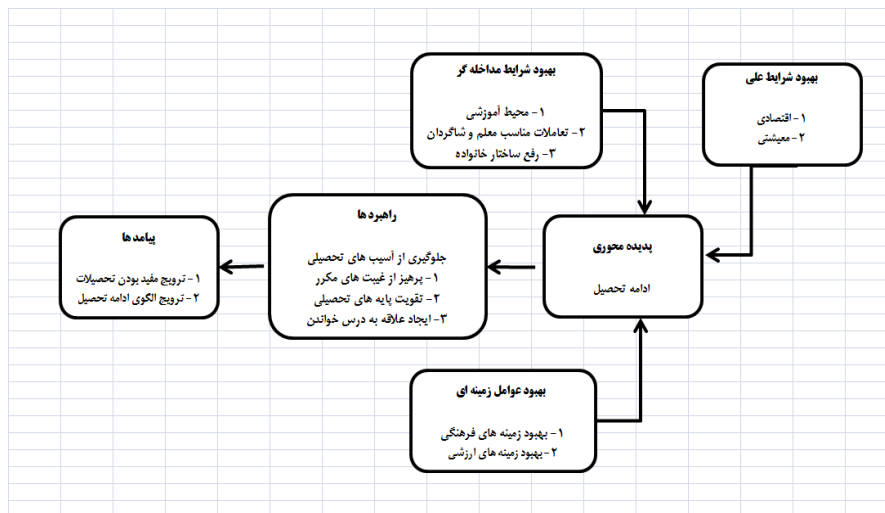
بهبود شرایط مداخله گر

۱- محیط آموزشی
۲- تعاملات مناسب معلم و شاگردان
۳- رفع ساختار خانواده

بهبود شرایط علی

۱- اقتصادی
۲- معیشتی

پدیده محوری

ادامه تحصیل

راهبردها

جلوگیری از آسیب های تحصیلی
۱- پرهیز از غیبت های مکرر
۲- تقویت پایه های تحصیلی
۳- ایجاد علاقه به درس خواندن

پیامدها

۱- ترویج مفید بودن تحصیلات
۲- ترویج الگوی ادامه تحصیل

بهبود عوامل زمینه ای

۱- بهبود زمینه های فرهنگی
۲- بهبود زمینه های ارزشی